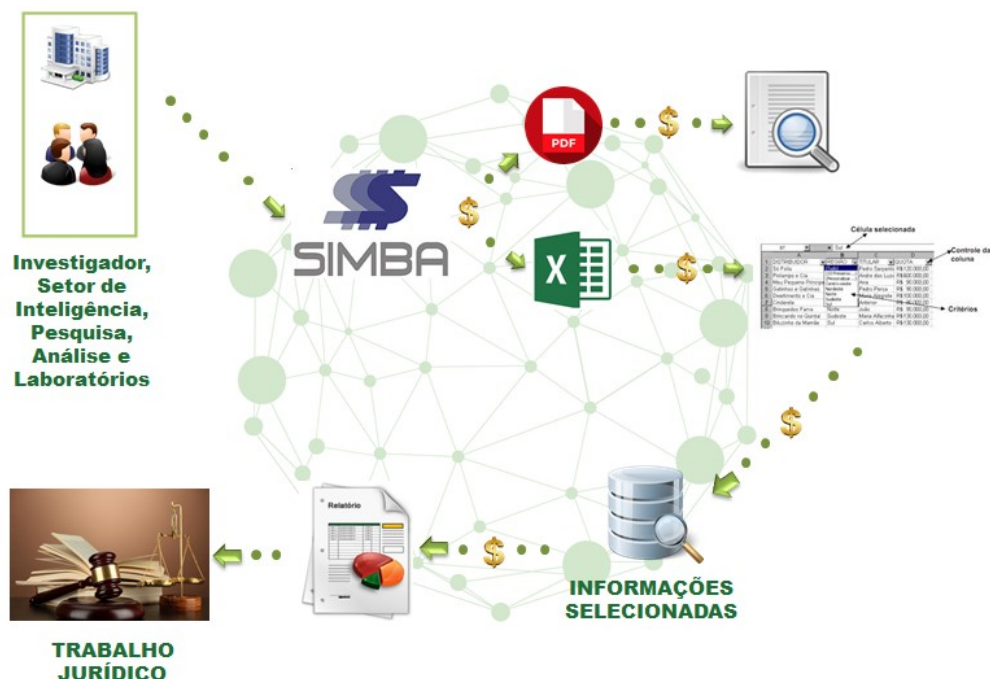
Investigador, Setor de Inteligência, Pesquisa, Análise e Laboratórios

SIMBA

PDF

$

$

$

$

$

X

Célula selecionada

Controle da coluna

Critérios

INFORMAÇÕES SELECIONADAS

Relatório

TRABALHO JURÍDICO